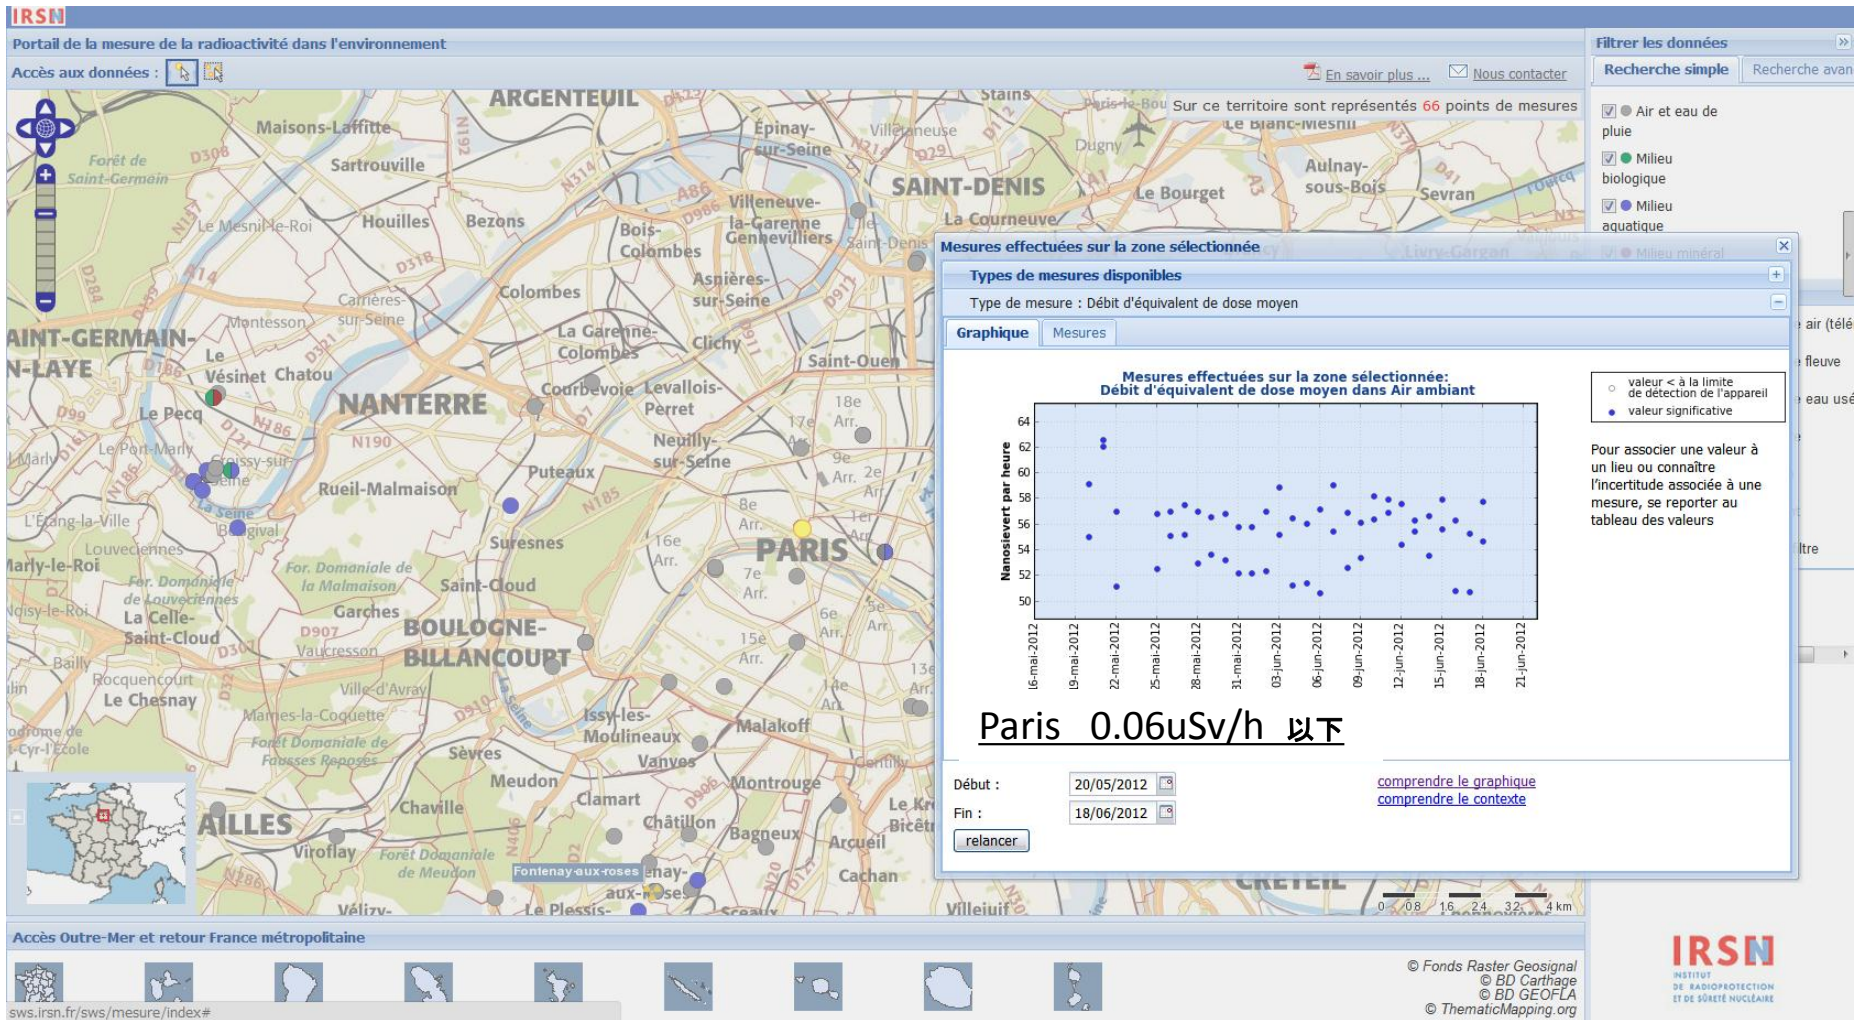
IRSN

Portail de la mesure de la radioactivité dans l'environnement

Accès aux données :

En savoir plus ... Nous contacter

Sur ce territoire sont représentés 66 points de mesures

Filtrer les données

Recherche simple Recherche avan

Air et eau de pluie

Milieu biologique

Milieu aquatique

Milieu minéral

air (télé

fleuve

eau usé

ltre

ARGENTEUIL Maisons-Laffitte Sartrouville Épinay-sur-Seine Villetaneuse Stains Dugny SAINT-DENIS Le Bourget Aulnay-sous-Bois Sevran La Courneuve Houilles Bezons Villeneuve-la-Garenne Gennevilliers Bois-Colombes Asnières-sur-Seine Colombes Carrières-sur-Seine Montesson La Garenne-Colombes Clichy Saint-Ouen Le Vésinet Chatou NANTERRE Courbevoie Levallois-Perret Neuilly-sur-Seine Le Pecq Puteaux Rueil-Malmaison Suresnes PARIS Saint-Cloud Garches BOUDOGNE-BILLANCOURT Vaucresson Marly-le-Roi La Celle-Saint-Cloud Le Chesnay Issy-les-Moulineaux Malakoff Vanves Sèvres Meudon Montrouge Clamart Chaville Châtillon Bagneux Arcueil Viroflay Cachan Fontenay-aux-roses

Mesures effectuées sur la zone sélectionnée

Types de mesures disponibles

Type de mesure : Débit d'équivalent de dose moyen

Graphique Mesures

Mesures effectuées sur la zone sélectionnée:
Débit d'équivalent de dose moyen dans Air ambiant

valeur < à la limite de détection de l'appareil
valeur significative

Pour associer une valeur à un lieu ou connaître l'incertitude associée à une mesure, se reporter au tableau des valeurs

Nanosievert par heure

64 62 60 58 56 54 52 50

16-mai-2012 19-mai-2012 22-mai-2012 25-mai-2012 28-mai-2012 31-mai-2012 03-jun-2012 06-jun-2012 09-jun-2012 12-jun-2012 15-jun-2012 18-jun-2012 21-jun-2012

Paris 0.06uSv/h 以下

Début : 20/05/2012

Fin : 18/06/2012

relancer

comprendre le graphique
comprendre le contexte

0 8 16 24 32 4 km

Accès Outre-Mer et retour France métropolitaine

© Fonds Raster Geosignal
© BD Carthage
© BD GEOFLA
© ThematicMapping.org

IRSN INSTITUT DE RADIOPROTECTION ET DE SÛRETÉ NUCLÉAIRE

sws.irsn.fr/sws/mesure/index#